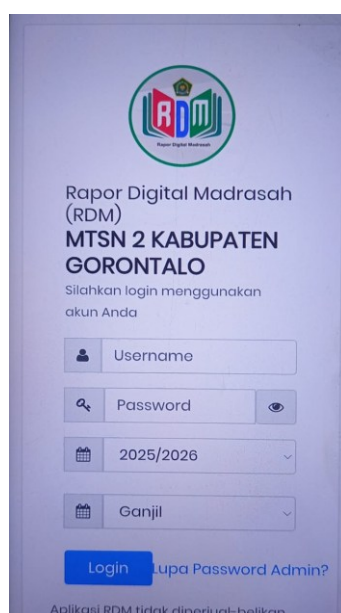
RDM
Rapor Digital Madrasah

Rapor Digital Madrasah (RDM)
MTSN 2 KABUPATEN GORONTALO
Silahkan login menggunakan akun Anda

Username

Password

2025/2026

Ganjil

Login
Lupa Password Admin?

Aplikasi RDM tidak diperjual-belikan